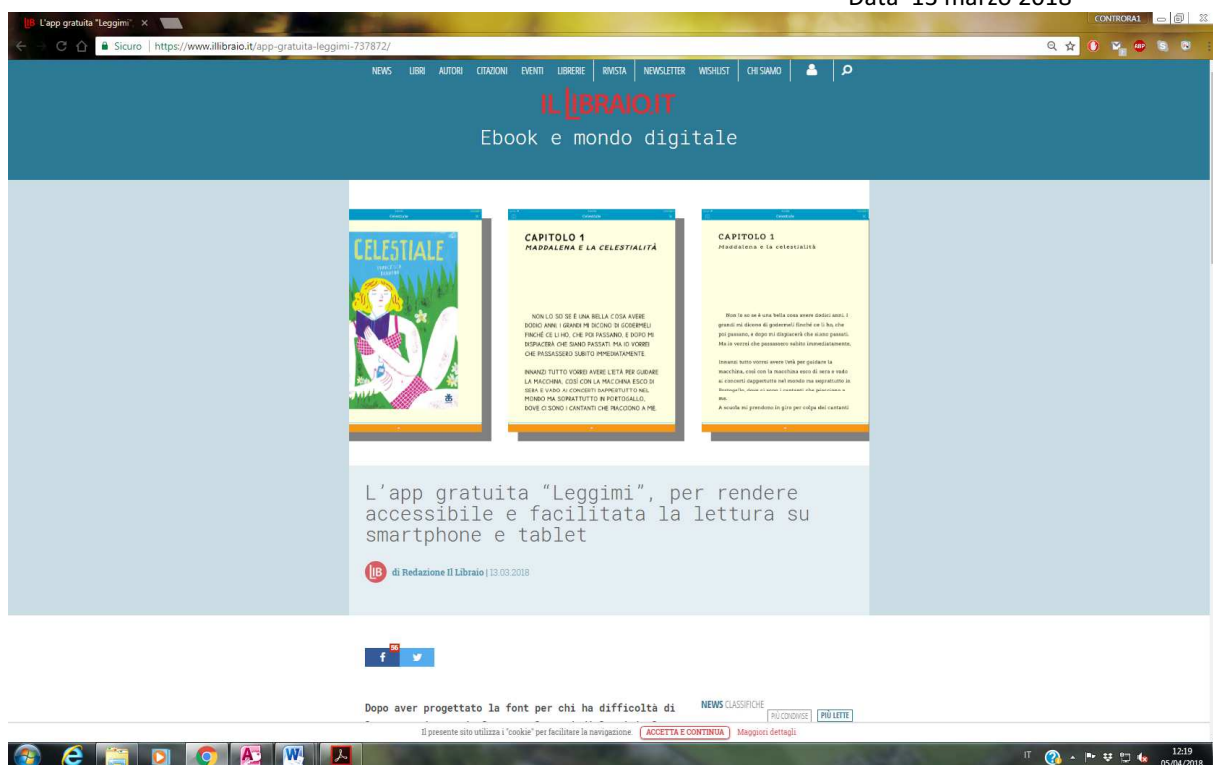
Data 13 marzo 2018

L'app gratuita "Leggimi" ×

CONTROPA1

Sicuro | https://www.illibraio.it/app-gratuita-leggimi-737872/

NEWS LIBRI AUTORI CITAZIONI EVENTI LIBRERIE RIVISTA NEWSLETTER WISHLIST CHI SIAMO

IL LIBRAIO.IT

Ebook e mondo digitale

CELESTIALE

CAPITOLO 1
MADDALENA E LA CELESTIALITÀ

NON LO SO SE È UNA BELLA COSA AVERE DODICI ANNI. I GRANDI MI DICONO DI GODERMELI FINCHÉ CE LI HO, CHE POI PASSANO, E DOPO MI DISPIACERÀ CHE SIANO PASSATI. MA IO VORREI CHE PASSASSERO SUBITO IMMEDIATAMENTE.

INNANZI TUTTO VORREI AVERE L'ETÀ PER GUIDARE LA MACCHINA, COSÌ CON LA MACCHINA ESCO DI SERA E VADO AI CONCERTI DAPPERTUTTO NEL MONDO MA SOPRATTUTTO IN PORTOGALLO, DOVE CI SONO I CANTANTI CHE PIACCIONO A ME.

CAPITOLO 1
Maddalena e la celestialità

Non lo so se è una bella cosa avere dodici anni. I grandi mi dicono di godermeli finché ce li ho, che poi passano, e dopo mi dispiacerà che siano passati. Ma io vorrei che passassero subito immediatamente.

Innanzi tutto vorrei avere l'età per guidare la macchina, così con la macchina esco di sera e vado ai concerti dappertutto nel mondo ma soprattutto in Portogallo, dove ci sono i cantanti che piacciono a me.
A scuola mi prendono in giro per colpa dei cantanti

L'app gratuita "Leggimi", per rendere accessibile e facilitata la lettura su smartphone e tablet

di Redazione Il Libraio | 13.03.2018

56

Dopo aver progettato la font per chi ha difficoltà di

NEWS CLASSIFICHE
PIÙ CONDIVISE PIÙ LETTE

Il presente sito utilizza i "cookie" per facilitare la navigazione. ACCETTA E CONTINUA Maggiori dettagli

IT 12:19 05/04/2018